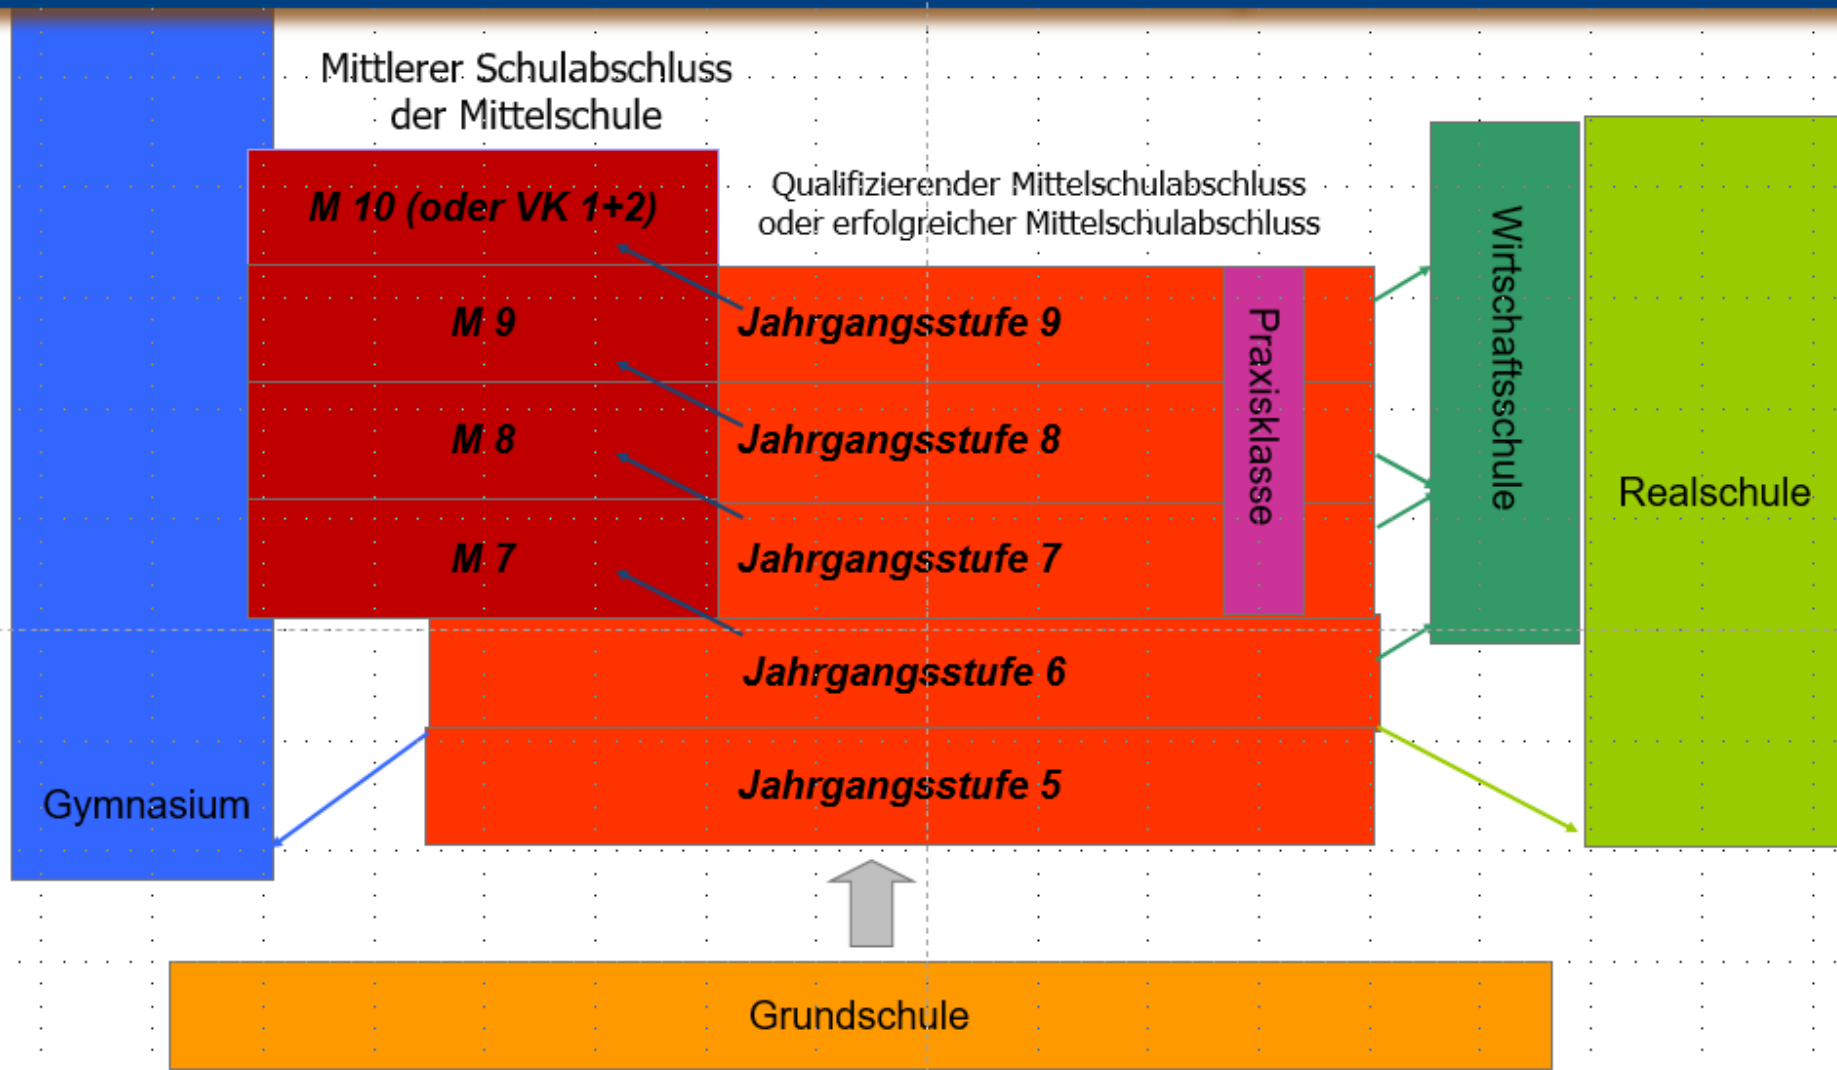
Mittlerer Schulabschluss der Mittelschule

Qualifizierender Mittelschulabschluss oder erfolgreicher Mittelschulabschluss

M 10 (oder VK 1+2)

M 9

Jahrgangsstufe 9

M 8

Jahrgangsstufe 8

M 7

Jahrgangsstufe 7

Praxisklasse

Wirtschaftsschule

Realschule

Jahrgangsstufe 6

Jahrgangsstufe 5

Gymnasium

Grundschule